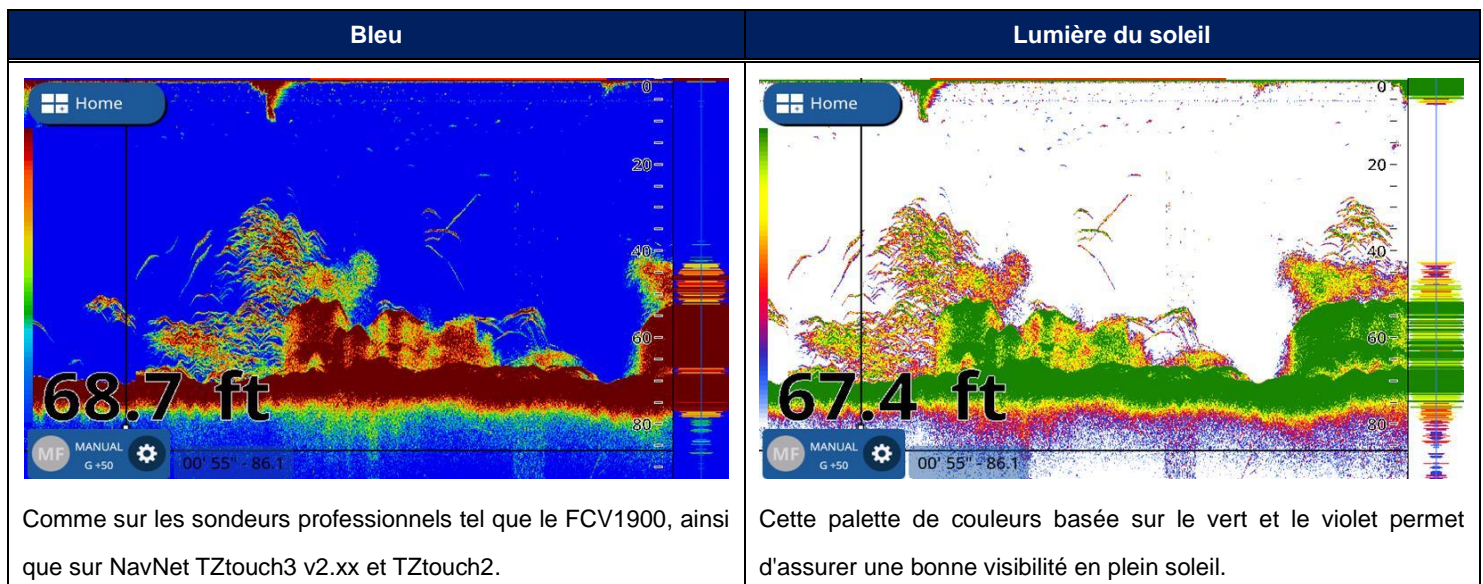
| Bleu | Lumière du soleil |
|---|---|
| Home<br>0<br>20<br>40<br>60<br>80<br>68.7 ft<br>MF MANUAL G +50<br>00' 55" - 86.1 | Home<br>0<br>20<br>40<br>60<br>80<br>67.4 ft<br>MF MANUAL G +50<br>00' 55" - 86.1 |
| Comme sur les sondeurs professionnels tel que le FCV1900, ainsi que sur NavNet TZtouch3 v2.xx et TZtouch2. | Cette palette de couleurs basée sur le vert et le violet permet d'assurer une bonne visibilité en plein soleil. |